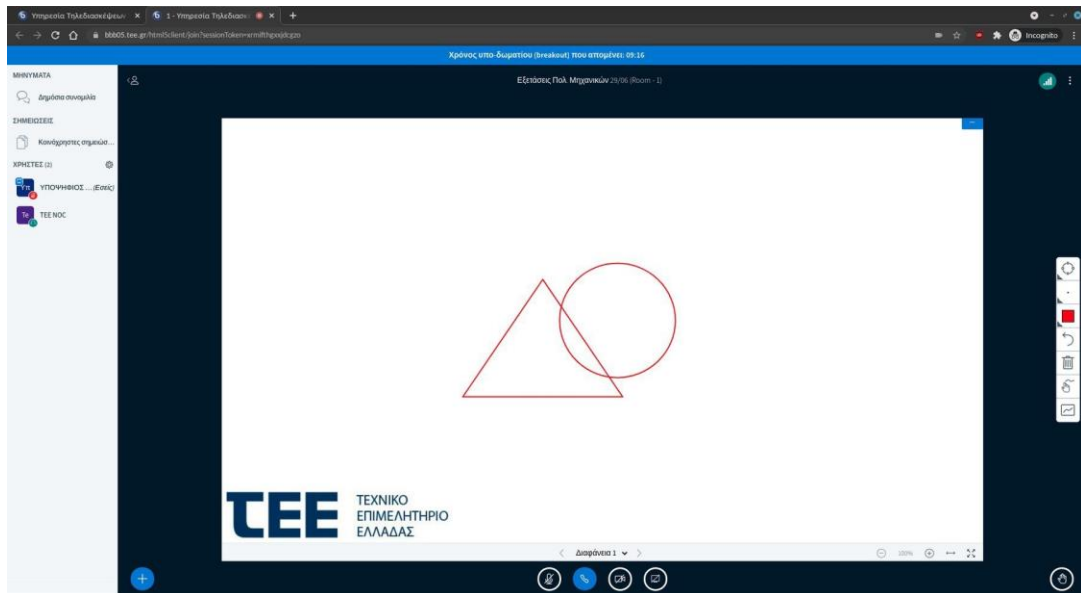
Υπηρεσία Τηλεδιασκέψεων ×
1 - Υπηρεσία Τηλεδιασκ ×
+
bbb05.tee.gr/html5client/join?sessionToken=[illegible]
Incognito

Χρόνος υπο-δωματίου (breakout) που απομένει: 09:16

ΜΗΝΥΜΑΤΑ
Δημόσια συνομιλία
ΣΗΜΕΙΩΣΕΙΣ
Κοινόχρηστες σημειώσ...
ΧΡΗΣΤΕΣ (2)
ΥΠ ΥΠΟΨΗΦΙΟΣ ... (Εσείς)
Te TEE NOC

Εξετάσεις Πολ. Μηχανικών 29/06 (Room - 1)

ΤΕΕ
ΤΕΧΝΙΚΟ
ΕΠΙΜΕΛΗΤΗΡΙΟ
ΕΛΛΑΔΑΣ

Διαφάνεια 1
100%